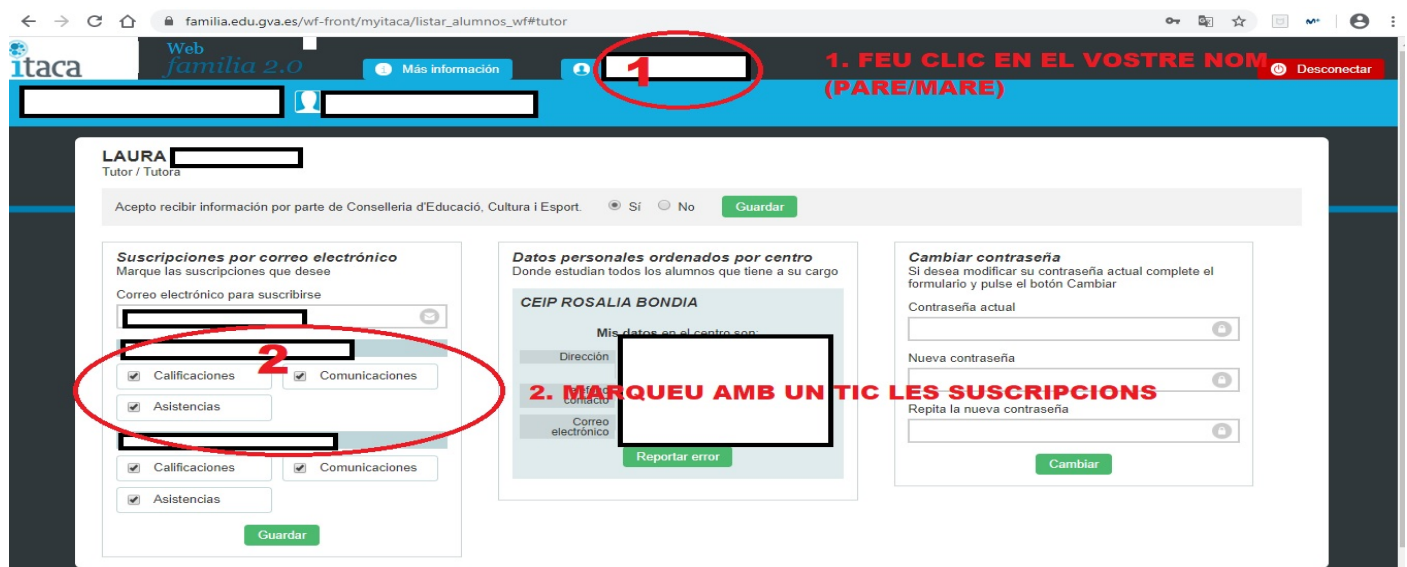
familia.edu.gva.es/wf-front/myitaca/listar_alumnos_wf#tutor

itaca Web familia 2.0

Más información

1

1. FEU CLIC EN EL VOSTRE NOM (PARE/MARE)

Desconectar

LAURA
Tutor / Tutora

Acepto recibir información por parte de Conselleria d'Educació, Cultura i Esport. Sí No Guardar

Suscripciones por correo electrónico
Marque las suscripciones que desee

Correo electrónico para suscribirse

2

Calificaciones
Comunicaciones
Asistencias

Calificaciones
Comunicaciones
Asistencias

Guardar

Datos personales ordenados por centro
Donde estudian todos los alumnos que tiene a su cargo

CEIP ROSALIA BONDIA

Mis datos en el centro son:

Dirección
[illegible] contacto
Correo electrónico

Reportar error

2. MARQUEU AMB UN TIC LES SUSCRIPCIONS

Cambiar contraseña
Si desea modificar su contraseña actual complete el formulario y pulse el botón Cambiar

Contraseña actual

Nueva contraseña

Repita la nueva contraseña

Cambiar